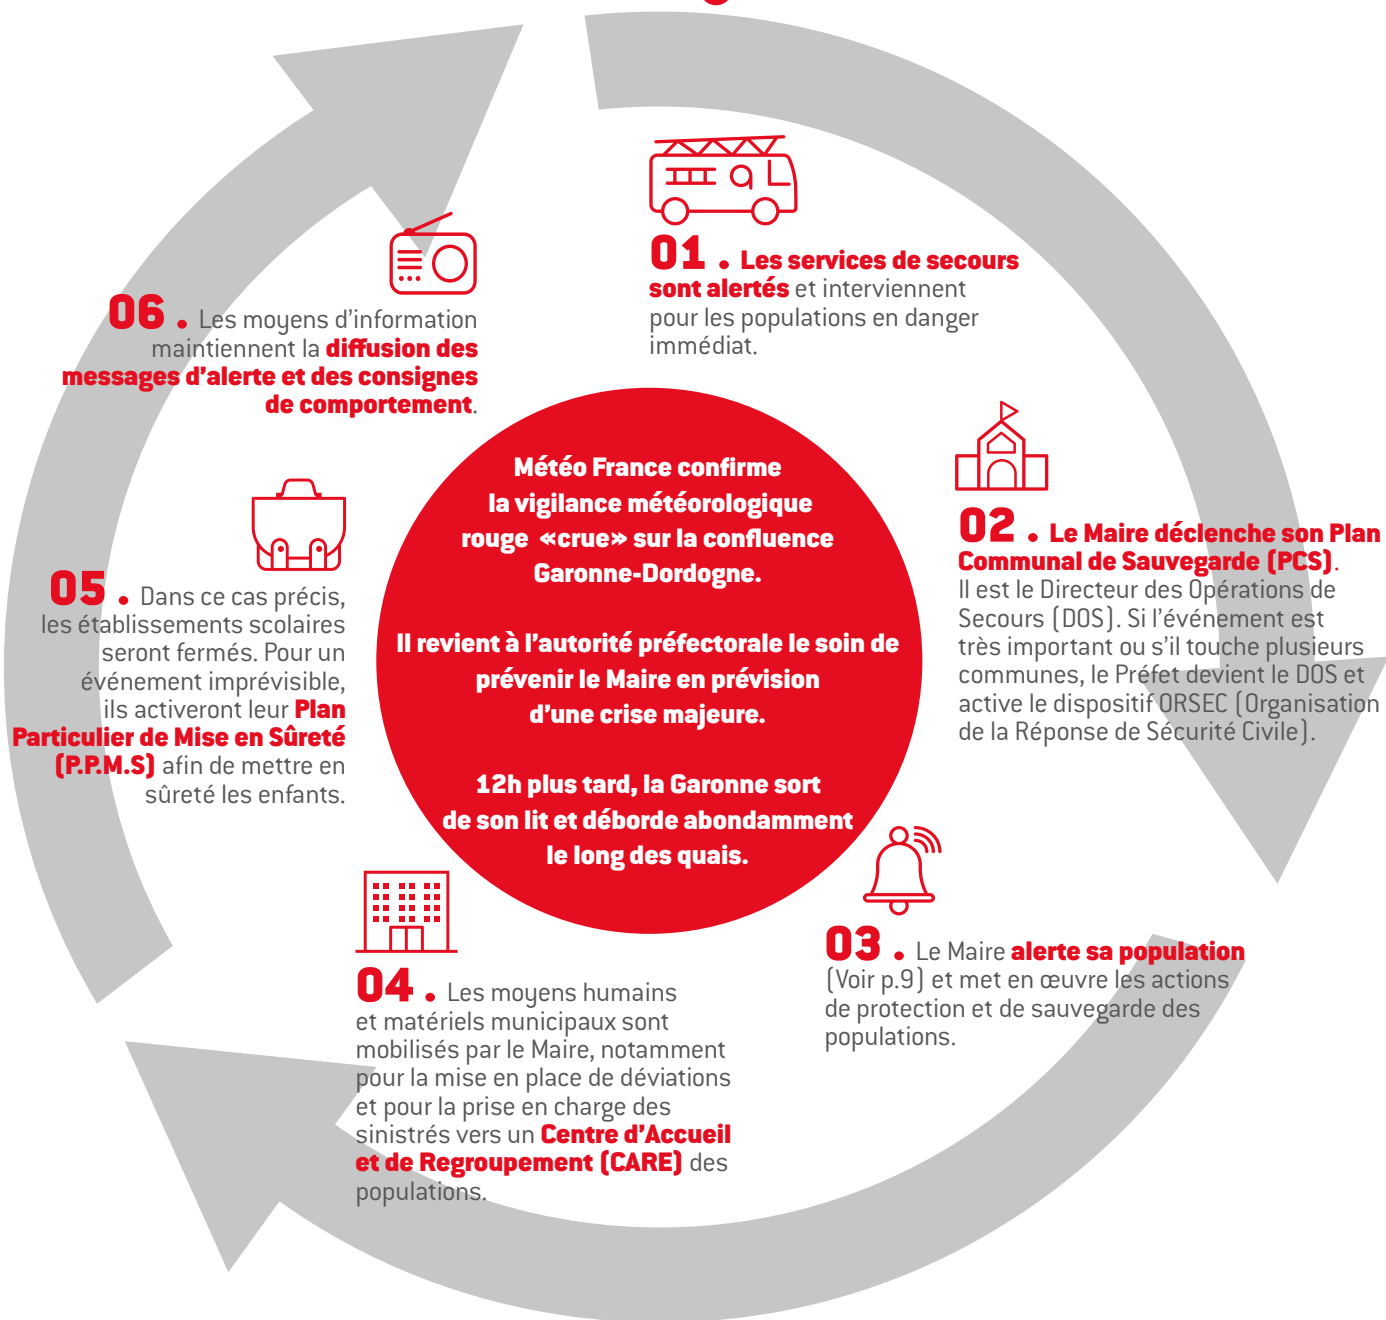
Météo France confirme la vigilance météorologique rouge «crue» sur la confluence Garonne-Dordogne.

Il revient à l'autorité préfectorale le soin de prévenir le Maire en prévision d'une crise majeure.

12h plus tard, la Garonne sort de son lit et déborde abondamment le long des quais.

01 . Les services de secours sont alertés et interviennent pour les populations en danger immédiat.

02 . Le Maire déclenche son Plan Communal de Sauvegarde (PCS). Il est le Directeur des Opérations de Secours (DOS). Si l'événement est très important ou s'il touche plusieurs communes, le Préfet devient le DOS et active le dispositif ORSEC (Organisation de la Réponse de Sécurité Civile).

03 . Le Maire alerte sa population (Voir p.9) et met en œuvre les actions de protection et de sauvegarde des populations.

04 . Les moyens humains et matériels municipaux sont mobilisés par le Maire, notamment pour la mise en place de déviations et pour la prise en charge des sinistrés vers un Centre d'Accueil et de Regroupement (CARE) des populations.

05 . Dans ce cas précis, les établissements scolaires seront fermés. Pour un événement imprévisible, ils activeront leur Plan Particulier de Mise en Sûreté (P.P.M.S) afin de mettre en sûreté les enfants.

06 . Les moyens d'information maintiennent la diffusion des messages d'alerte et des consignes de comportement.